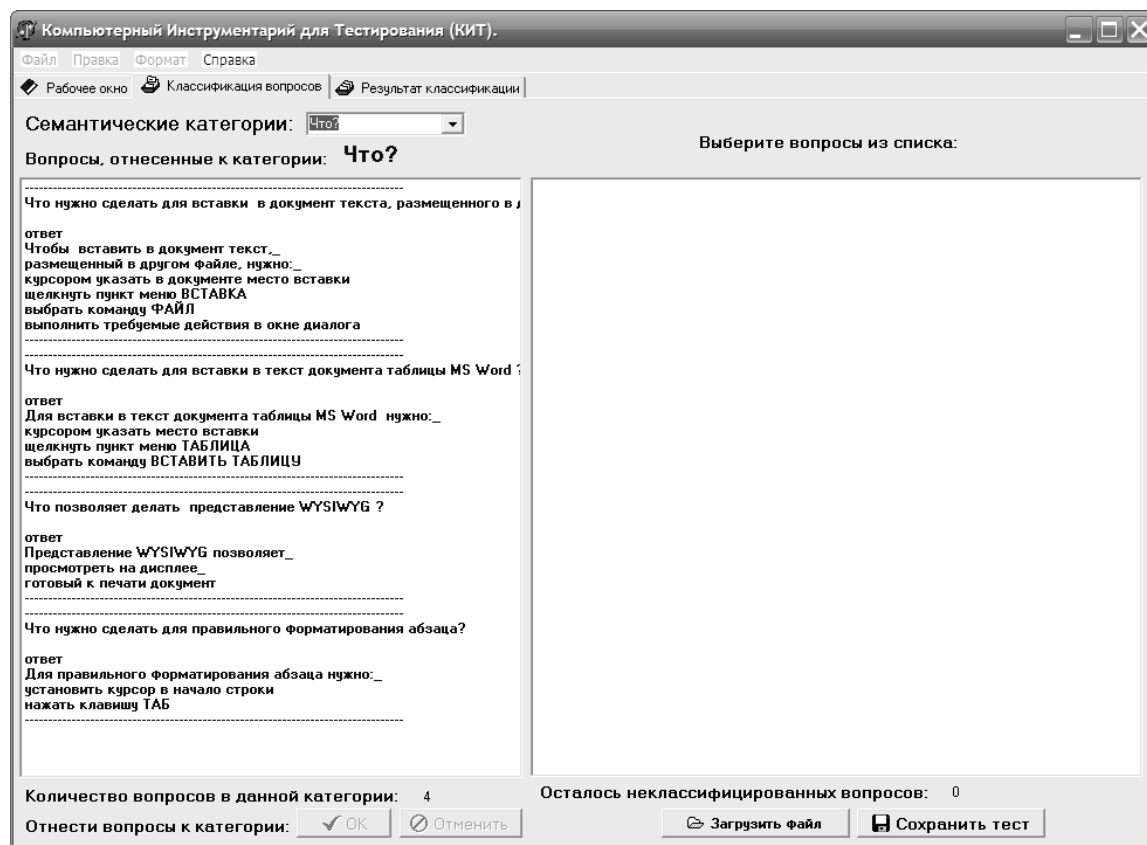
Компьютерный Инструментарий для Тестирования (КИТ).

Файл Правка Формат Справка

Рабочее окно Классификация вопросов Результат классификации

Семантические категории: Что?

Вопросы, отнесенные к категории: Что?

Выберите вопросы из списка:

--------------------------------------------------------------------------------
Что нужно сделать для вставки в документ текста, размещенного в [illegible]

ответ
Чтобы вставить в документ текст,_
размещенный в другом файле, нужно:_
курсором указать в документе место вставки
щелкнуть пункт меню ВСТАВКА
выбрать команду ФАЙЛ
выполнить требуемые действия в окне диалога
--------------------------------------------------------------------------------
--------------------------------------------------------------------------------
Что нужно сделать для вставки в текст документа таблицы MS Word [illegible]

ответ
Для вставки в текст документа таблицы MS Word нужно:_
курсором указать место вставки
щелкнуть пункт меню ТАБЛИЦА
выбрать команду ВСТАВИТЬ ТАБЛИЦУ
--------------------------------------------------------------------------------
--------------------------------------------------------------------------------
Что позволяет делать представление WYSIWYG ?

ответ
Представление WYSIWYG позволяет_
просмотреть на дисплее_
готовый к печати документ
--------------------------------------------------------------------------------
--------------------------------------------------------------------------------
Что нужно сделать для правильного форматирования абзаца?

ответ
Для правильного форматирования абзаца нужно:_
установить курсор в начало строки
нажать клавишу ТАБ
--------------------------------------------------------------------------------

Количество вопросов в данной категории: 4

Осталось неклассифицированных вопросов: 0

Отнести вопросы к категории: OK Отменить

Загрузить файл Сохранить тест